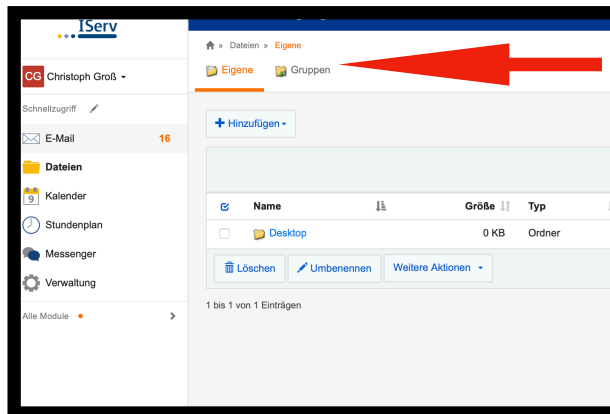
IServ

CG Christoph Groß

Schnellzugriff

E-Mail 16

Dateien

Kalender

Stundenplan

Messenger

Verwaltung

Alle Module

» Dateien » Eigene

Eigene Gruppen

+ Hinzufügen

| | Name | Größe | Typ |
|---|---|---|---|
| | Desktop | 0 KB | Ordner |

Löschen Umbenennen Weitere Aktionen

1 bis 1 von 1 Einträgen